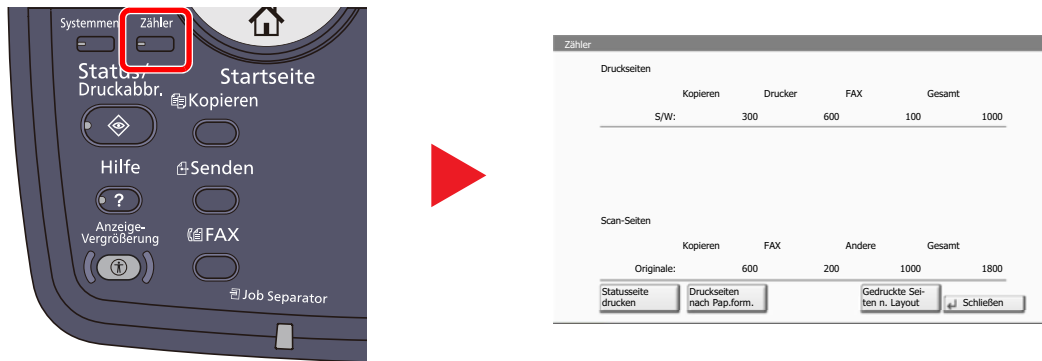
Systemmen Zähler

Status/ Druckabbr.

Startseite

Kopieren

Hilfe

?

Senden

Anzeige-Vergrößerung

FAX

Job Separator

Zähler

Druckseiten

| | Kopieren | Drucker | FAX | Gesamt |
|---|---|---|---|---|
| S/W: | 300 | 600 | 100 | 1000 |

Scan-Seiten

| | Kopieren | FAX | Andere | Gesamt |
|---|---|---|---|---|
| Originale: | 600 | 200 | 1000 | 1800 |

Statusseite drucken

Druckseiten nach Pap.form.

Gedruckte Seiten n. Layout

Schließen